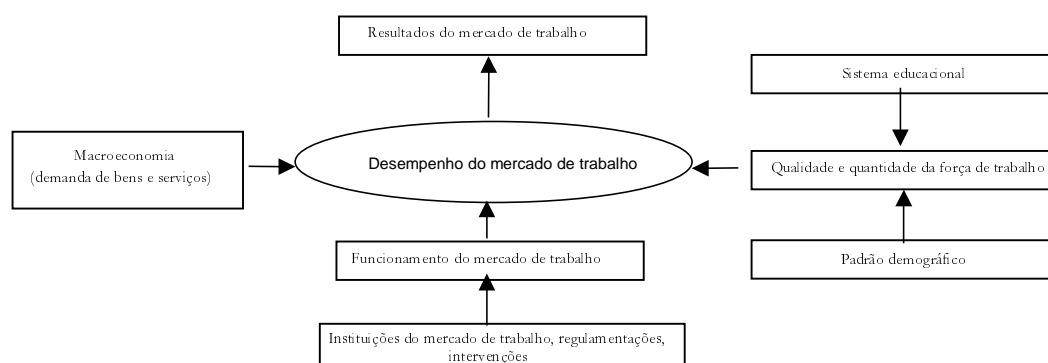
Resultados do mercado de trabalho

Sistema educacional

Macroeconomia
(demanda de bens e serviços)

Desempenho do mercado de trabalho

Qualidade e quantidade da força de trabalho

Funcionamento do mercado de trabalho

Padrão demográfico

Instituições do mercado de trabalho, regulamentações, intervenções